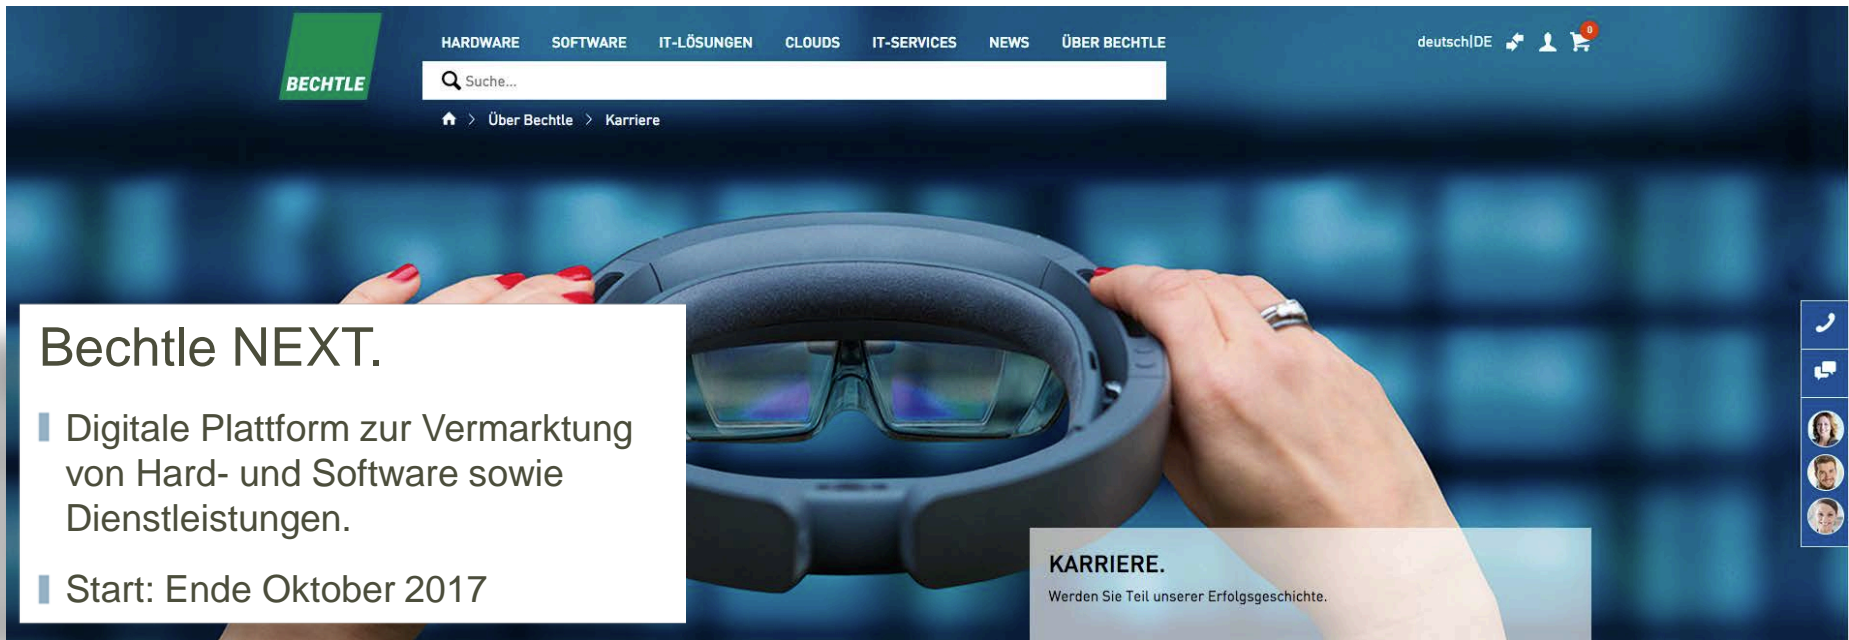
BECHTLE

HARDWARE SOFTWARE IT-LÖSUNGEN CLOUDS IT-SERVICES NEWS ÜBER BECHTLE

deutsch|DE

0

Suche...

Über Bechtle > Karriere

Bechtle NEXT.

Digitale Plattform zur Vermarktung von Hard- und Software sowie Dienstleistungen.

Start: Ende Oktober 2017

KARRIERE.

Werden Sie Teil unserer Erfolgsgeschichte.